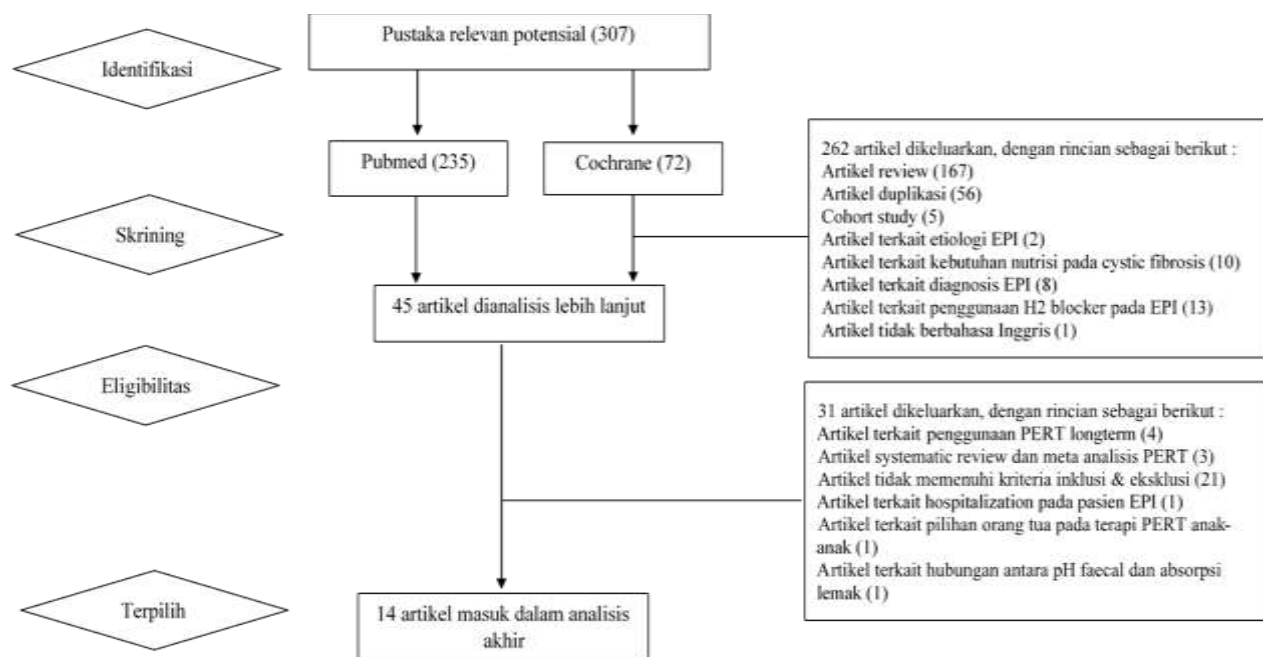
Identifikasi

Pustaka relevan potensial (307)

Pubmed (235)

Cochrane (72)

Skrining

262 artikel dikeluarkan, dengan rincian sebagai berikut :
Artikel review (167)
Artikel duplikasi (56)
Cohort study (5)
Artikel terkait etiologi EPI (2)
Artikel terkait kebutuhan nutrisi pada cystic fibrosis (10)
Artikel terkait diagnosis EPI (8)
Artikel terkait penggunaan H2 blocker pada EPI (13)
Artikel tidak berbahasa Inggris (1)

45 artikel dianalisis lebih lanjut

Eligibilitas

31 artikel dikeluarkan, dengan rincian sebagai berikut :
Artikel terkait penggunaan PERT longterm (4)
Artikel systematic review dan meta analisis PERT (3)
Artikel tidak memenuhi kriteria inklusi & eksklusi (21)
Artikel terkait hospitalization pada pasien EPI (1)
Artikel terkait pilihan orang tua pada terapi PERT anak-anak (1)
Artikel terkait hubungan antara pH faecal dan absorpsi lemak (1)

Terpilih

14 artikel masuk dalam analisis akhir